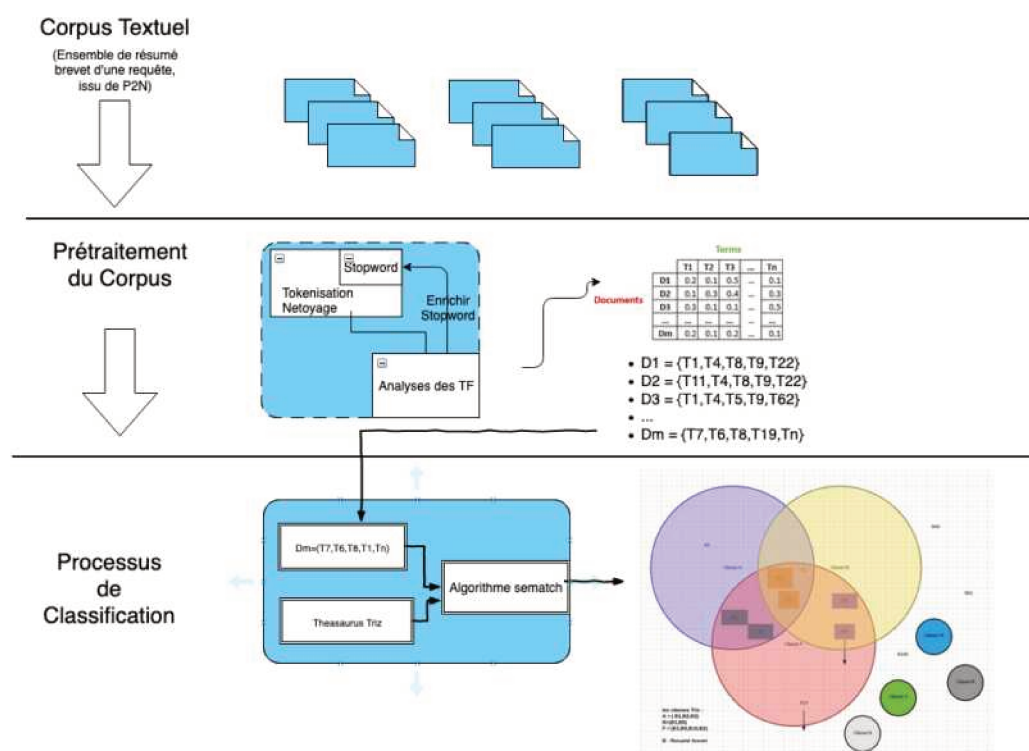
Corpus Textuel

(Ensemble de résumé brevet d'une requête, issu de P2N)

Prétraitement du Corpus

Stopword

Tokenisation Netoyage

Enrichir Stopword

Analyses des TF

Terms

Documents

| | T1 | T2 | T3 | ... | Tn |
|---|---|---|---|---|---|
| D1 | 0.2 | 0.1 | 0.5 | ... | 0.1 |
| D2 | 0.1 | 0.3 | 0.4 | ... | 0.3 |
| D3 | 0.3 | 0.1 | 0.1 | ... | 0.5 |
| ... | ... | ... | ... | ... | ... |
| Dm | 0.2 | 0.1 | 0.2 | ... | 0.1 |

• D1 = {T1,T4,T8,T9,T22}
• D2 = {T11,T4,T8,T9,T22}
• D3 = {T1,T4,T5,T9,T62}
• ...
• Dm = {T7,T6,T8,T19,Tn}

Processus de Classification

Dm=(T7,T6,T8,T1,Tn)

Theasaurus Triz

Algorithme sematch

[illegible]